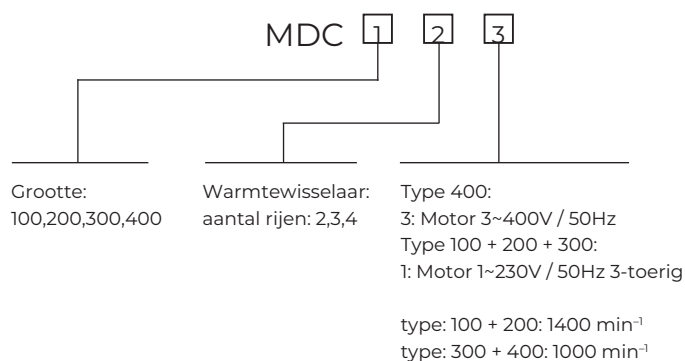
MDC 1 2 3

Grootte:
100,200,300,400

Warmtewisselaar:
aantal rijen: 2,3,4

Type 400:
3: Motor 3~400V / 50Hz
Type 100 + 200 + 300:
1: Motor 1~230V / 50Hz 3-toerig

type: 100 + 200: 1400 min$^{-1}$
type: 300 + 400: 1000 min$^{-1}$